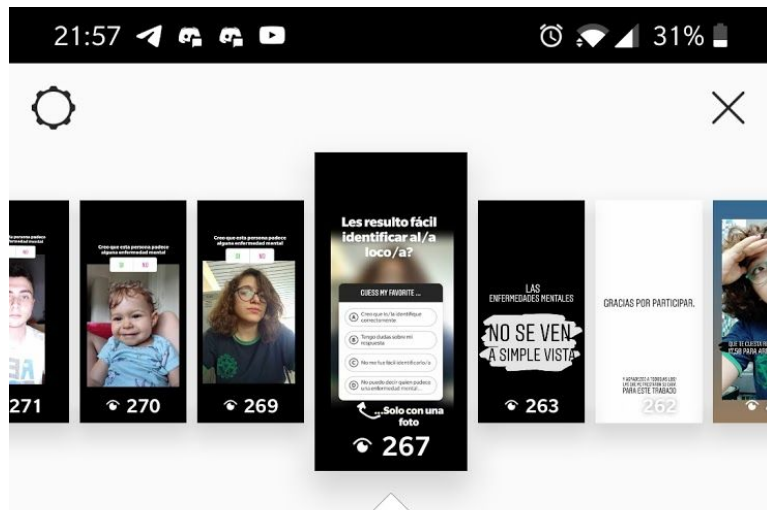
21:57 31%

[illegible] padece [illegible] enfermedad mental

271

Cree que esta persona padece alguna enfermedad mental

270

Cree que esta persona padece alguna enfermedad mental

269

Les resulto fácil identificar al/a loco/a?

GUESS MY FAVORITE ...

Creo que lo/la identifique correctamente

Tengo dudas sobre mi respuesta

No me fue fácil identificarlo/la

No puedo decir quien padece una enfermedad mental...

...Solo con una foto

267

LAS ENFERMEDADES MENTALES

NO SE VEN A SIMPLE VISTA

263

GRACIAS POR PARTICIPAR.

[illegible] PARA ESTE TRABAJO

262

QUE TE CUESTA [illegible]

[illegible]